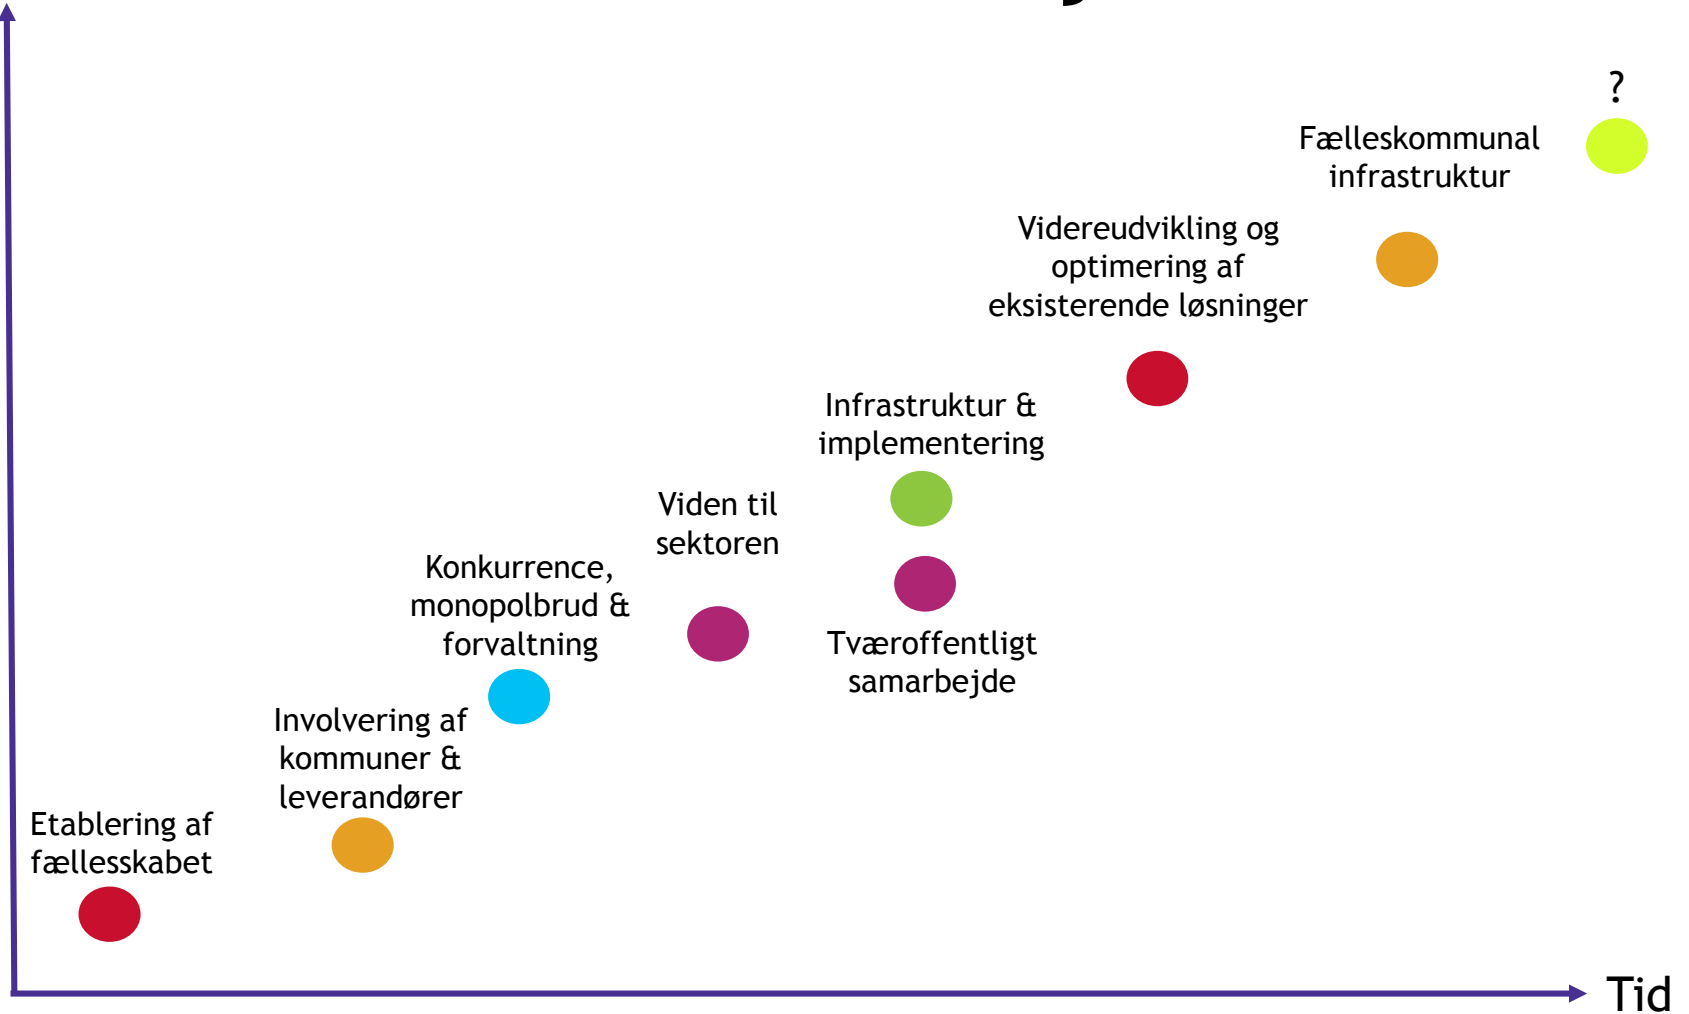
?

Fælleskommunal infrastruktur

Videreudvikling og optimering af eksisterende løsninger

Infrastruktur & implementering

Viden til sektoren

Konkurrence, monopolbrud & forvaltning

Tværoffentligt samarbejde

Involvering af kommuner & leverandører

Etablering af fællesskabet

Tid